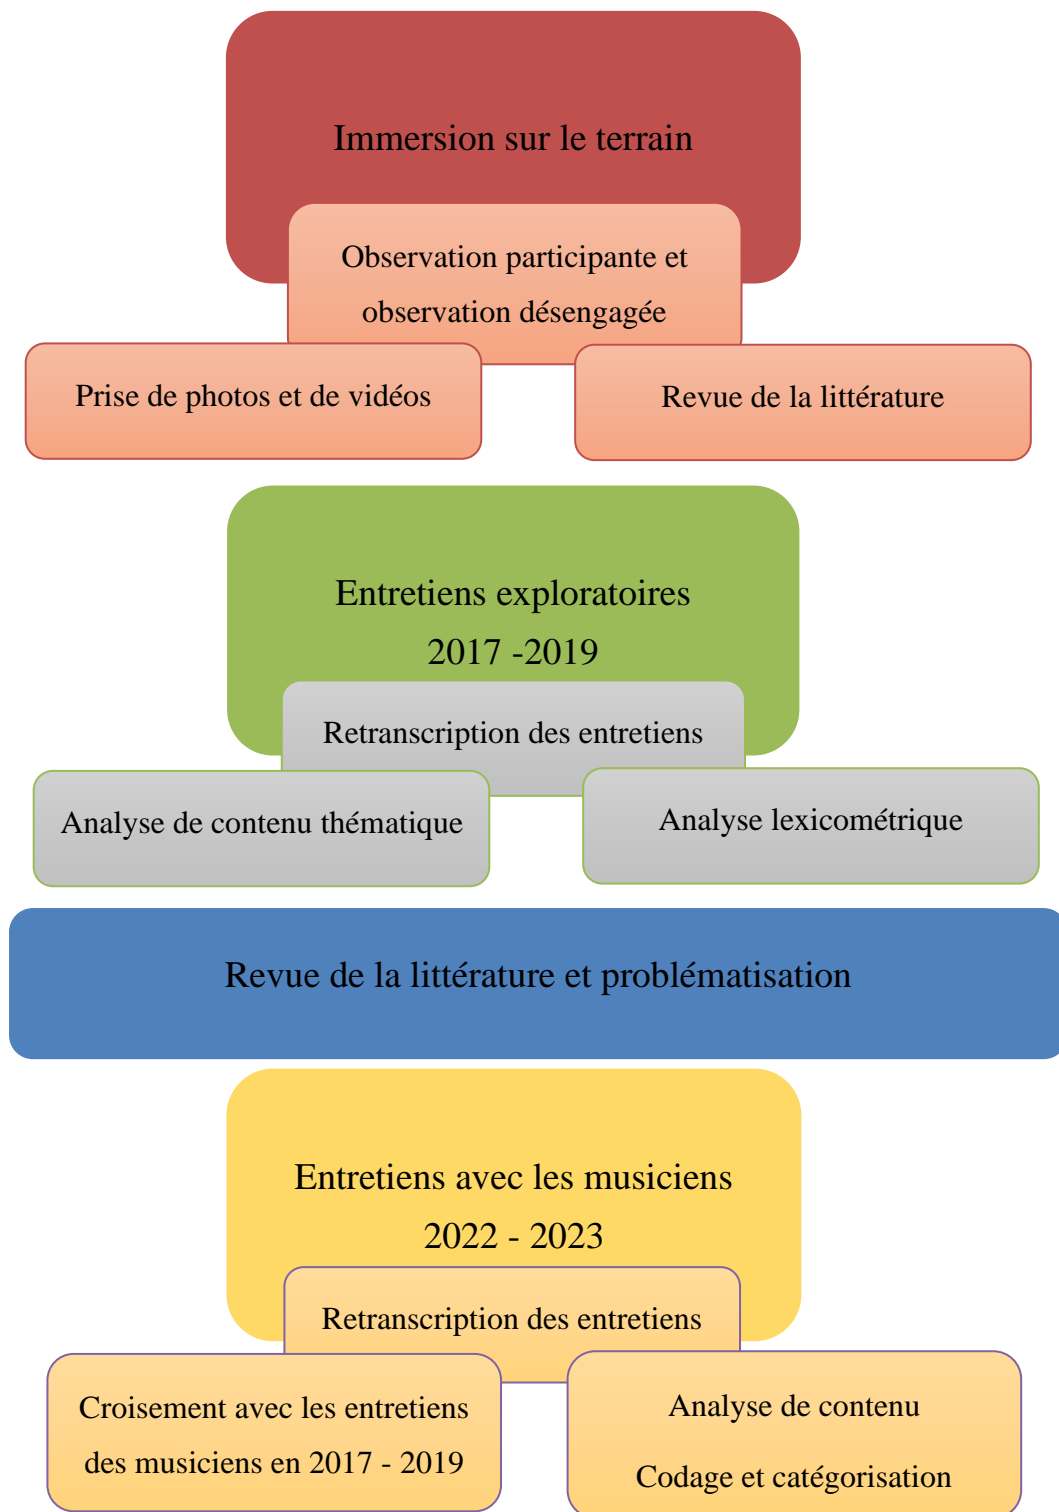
Immersion sur le terrain

Observation participante et observation désengagée

Prise de photos et de vidéos

Revue de la littérature

Entretiens exploratoires 2017 -2019

Retranscription des entretiens

Analyse de contenu thématique

Analyse lexicométrique

Revue de la littérature et problématisation

Entretiens avec les musiciens 2022 - 2023

Retranscription des entretiens

Croisement avec les entretiens des musiciens en 2017 - 2019

Analyse de contenu

Codage et catégorisation